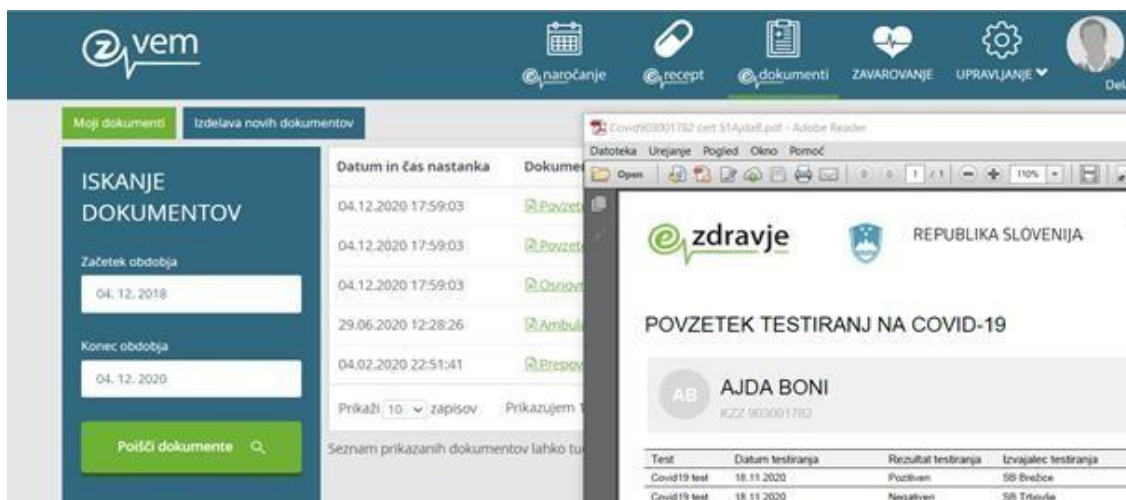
zvem

naročanje
recept
dokumenti
ZAVAROVANJE
UPRAVLJANJE
Del

Moji dokumenti
Izdelava novih dokumentov

ISKANJE DOKUMENTOV

Začetek obdobja
04. 12. 2018

Konec obdobja
04. 12. 2020

Poišči dokumente

| Datum in čas nastanka | Dokume |
|---|---|
| 04.12.2020 17:59:03 | Povzet |
| 04.12.2020 17:59:03 | Povzet |
| 04.12.2020 17:59:03 | Osnov |
| 29.06.2020 12:28:26 | Ambula |
| 04.02.2020 22:51:41 | Prepov |

Prikaži 10 zapisov Prikazujem 1

Seznam prikazanih dokumentov lahko tu

Covid903001782 cert 51Ajda8.pdf - Adobe Reader
Datoteka Urejanje Pogled Okno Pomoč
Open 1 /1 110%

ezdravje
REPUBLIKA SLOVENIJA

POVZETEK TESTIRANJ NA COVID-19

AB
AJDA BONI
KZZ 903001782

| Test | Datum testiranja | Rezultat testiranja | Izvajalec testiranja |
|---|---|---|---|
| Covid19 test | 18.11.2020 | Pozitiven | SB Brežice |
| Covid19 test | 18.11.2020 | Negativen | SB Trbovlje |